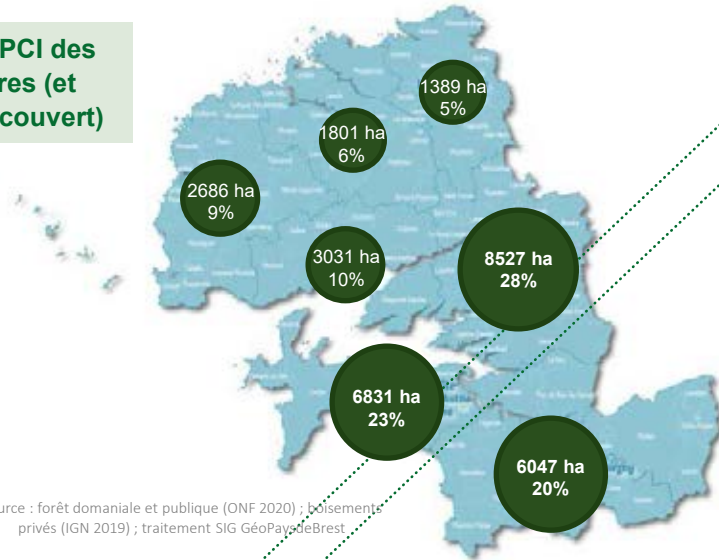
PCI des
res (et
couvert)

1389 ha
5%

1801 ha
6%

2686 ha
9%

3031 ha
10%

8527 ha
28%

6831 ha
23%

6047 ha
20%

urce : forêt domaniale et publique (ONF 2020) ; boisements privés (IGN 2019) ; traitement SIG GéoPaysdeBrest